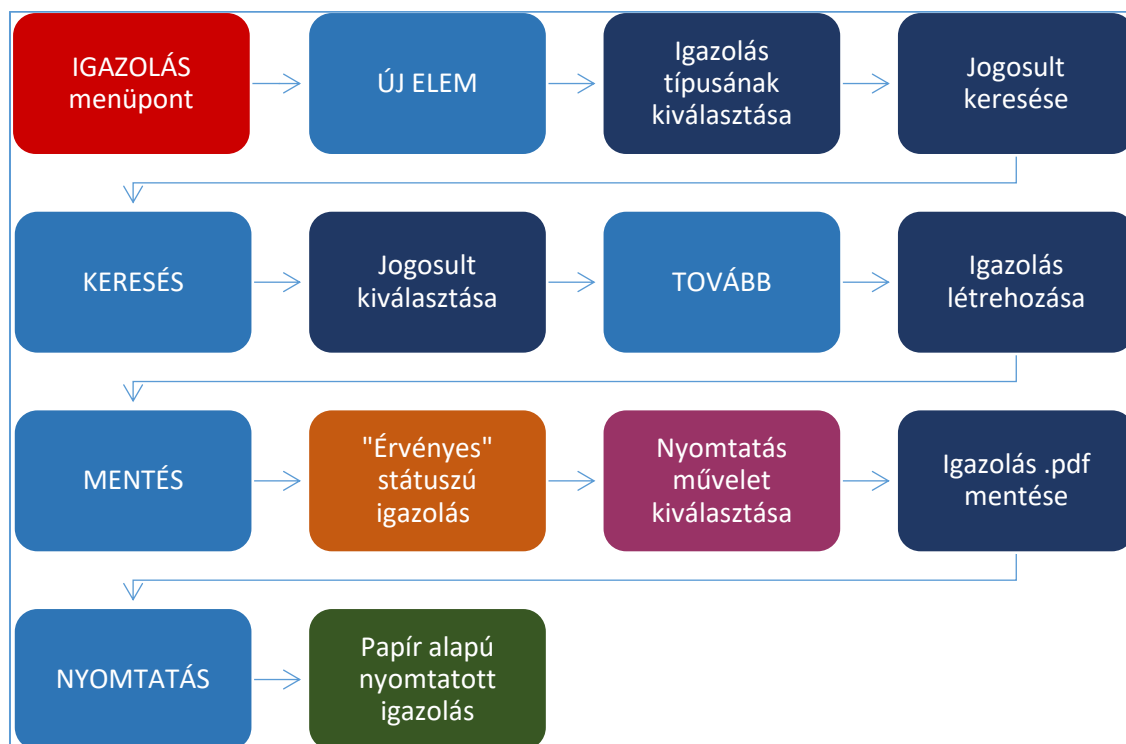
IGAZOLÁS menüpont

ÚJ ELEM

Igazolás típusának kiválasztása

Jogosult keresése

KERESÉS

Jogosult kiválasztása

TOVÁBB

Igazolás létrehozása

MENTÉS

"Érvényes" státuszú igazolás

Nyomtatás művelet kiválasztása

Igazolás .pdf mentése

NYOMTATÁS

Papír alapú nyomtatott igazolás